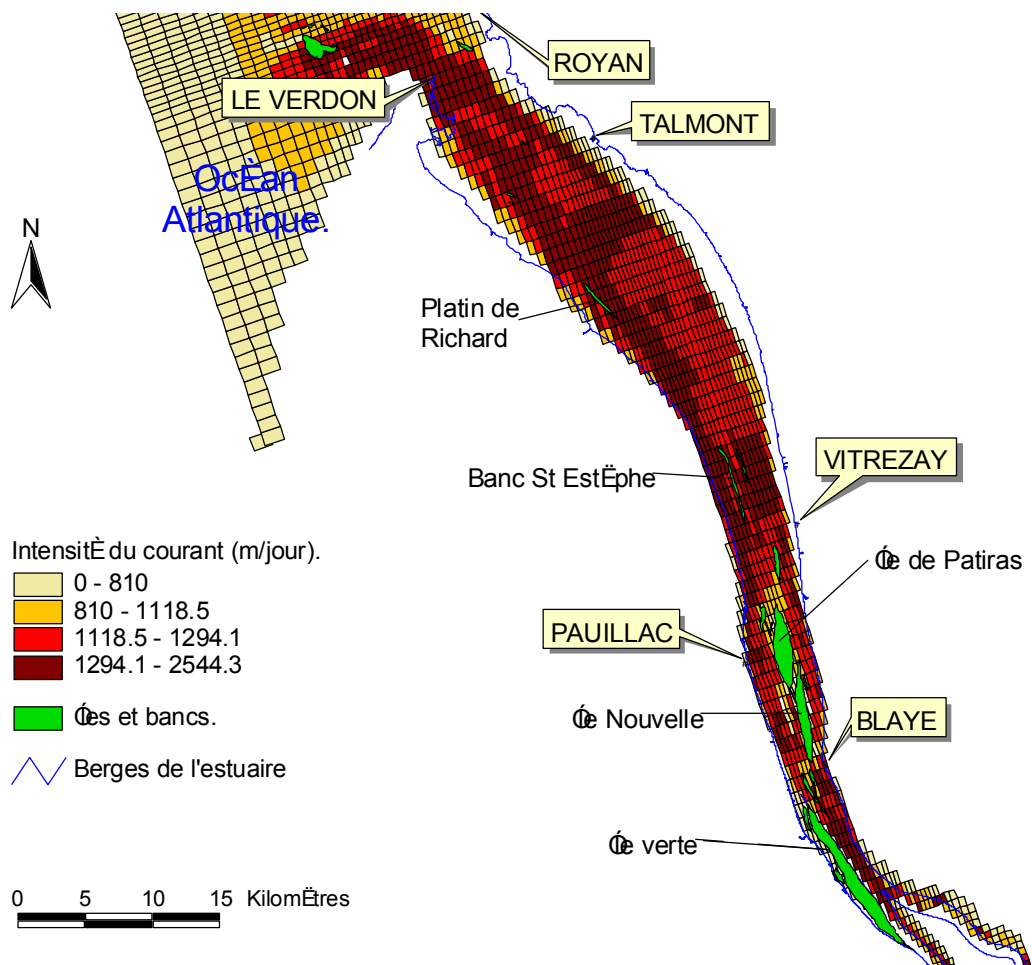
ROYAN
LE VERDON
TALMONT
OcÈan Atlantique.
N
Platin de Richard
VITREZAY
Banc St EstËphe
IntensitÈ du courant (m/jour).
0 - 810
810 - 1118.5
1118.5 - 1294.1
1294.1 - 2544.3
Óles et bancs.
Berges de l'estuaire
Óle de Patiras
PAUILLAC
Óle Nouvelle
BLAYE
Óle verte
0 5 10 15 KilomËtres